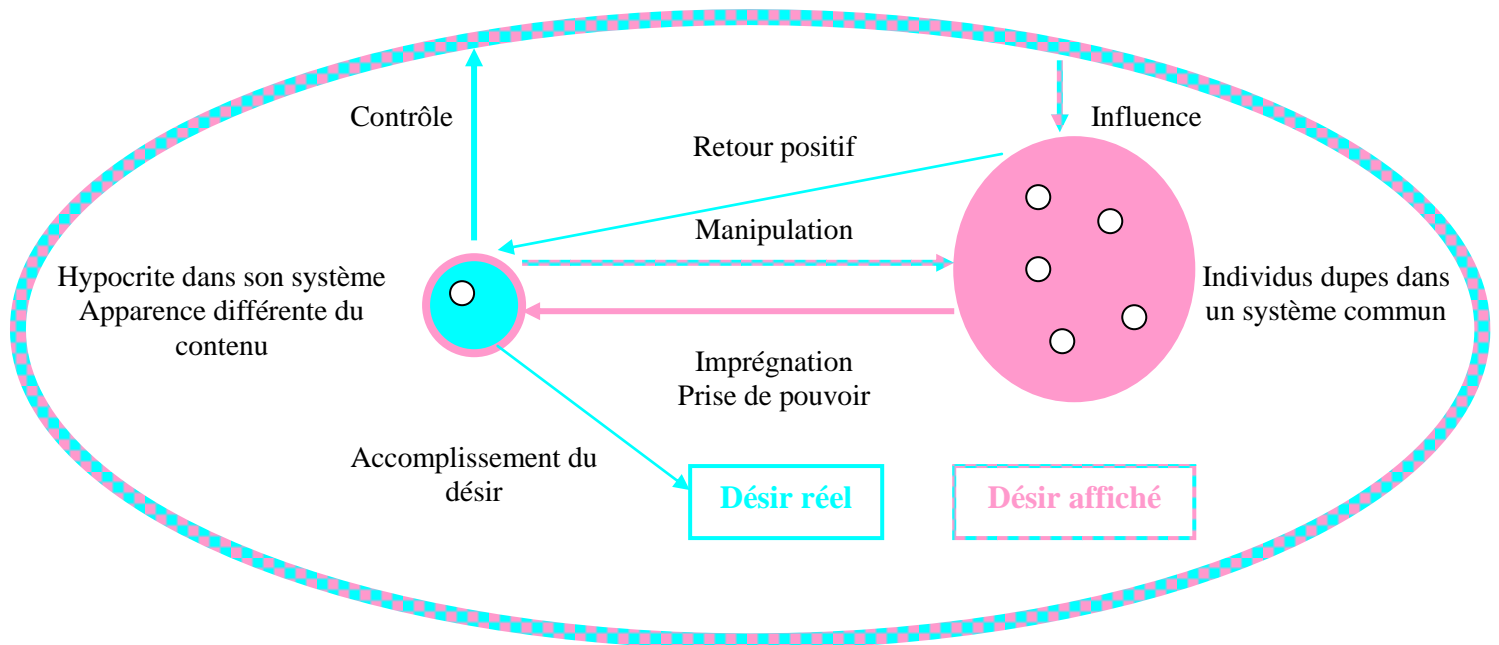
Contrôle

Influence

Retour positif

Manipulation

Hypocrite dans son système
Apparence différente du contenu

Individus dupes dans un système commun

Imprégnation
Prise de pouvoir

Accomplissement du désir

Désir réel

Désir affiché